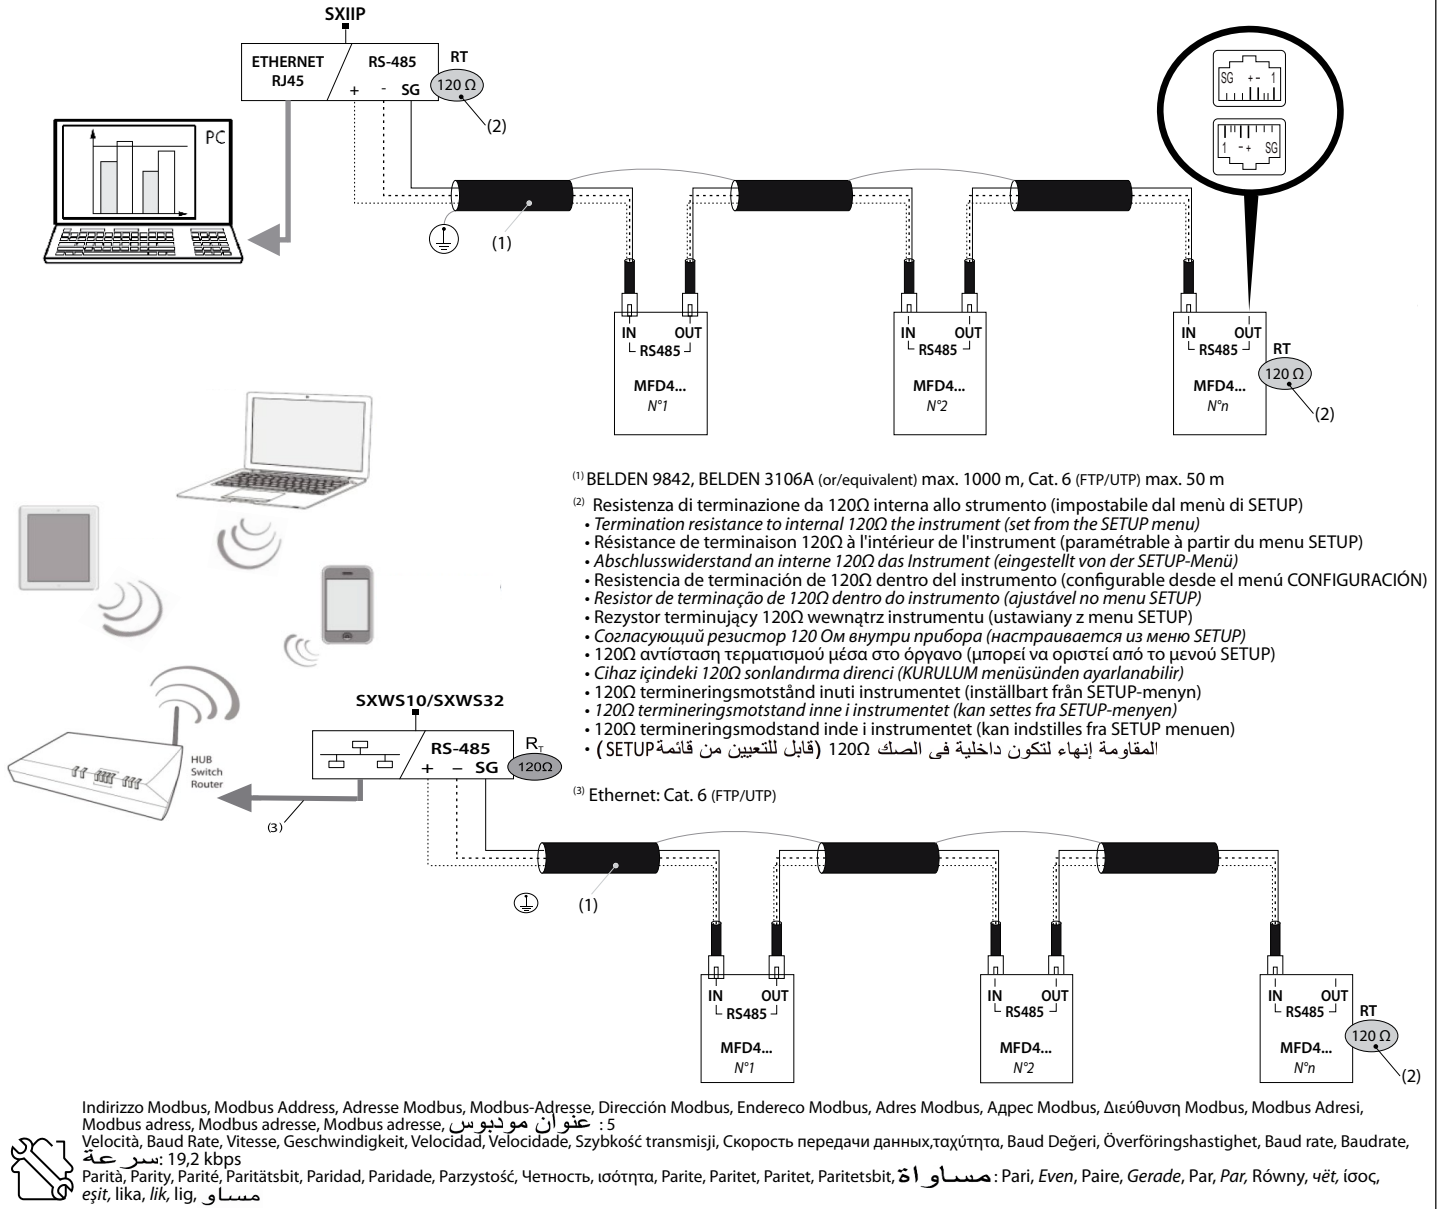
SXIIP

ETHERNET RJ45

RS-485

+ - SG

RT

120 Ω

(2)

PC

(1)

SG +- 1

1 -+ SG

IN OUT
RS485

MFD4...
N°1

IN OUT
RS485

MFD4...
N°2

IN OUT
RS485

RT

120 Ω

MFD4...
N°n

(2)

(1) BELDEN 9842, BELDEN 3106A (or/equivalent) max. 1000 m, Cat. 6 (FTP/UTP) max. 50 m

(2) Resistenza di terminazione da 120Ω interna allo strumento (impostabile dal menù di SETUP)
• Termination resistance to internal 120Ω the instrument (set from the SETUP menu)
• Résistance de terminaison 120Ω à l'intérieur de l'instrument (paramétrable à partir du menu SETUP)
• Abschlusswiderstand an interne 120Ω das Instrument (eingestellt von der SETUP-Menü)
• Resistencia de terminación de 120Ω dentro del instrumento (configurable desde el menú CONFIGURACIÓN)
• Resistor de terminação de 120Ω dentro do instrumento (ajustável no menu SETUP)
• Rezystor terminujący 120Ω wewnątrz instrumentu (ustawiany z menu SETUP)
• Согласующий резистор 120 Ом внутри прибора (настраивается из меню SETUP)
• 120Ω αντίσταση τερματισμού μέσα στο όργανο (μπορεί να οριστεί από το μενού SETUP)
• Cihaz içindeki 120Ω sonlandırma direnci (KURULUM menüsünden ayarlanabilir)
• 120Ω termineringsmotstånd inuti instrumentet (inställbart från SETUP-menyn)
• 120Ω termineringsmotstand inne i instrumentet (kan settes fra SETUP-menyen)
• 120Ω termineringsmodstand inde i instrumentet (kan indstilles fra SETUP menuen)
• المقاومة إنهاء لتكون داخلية فى الصك 120Ω (قابل للتعيين من قائمةSETUP)

(3) Ethernet: Cat. 6 (FTP/UTP)

SXWS10/SXWS32

RS-485

+ – SG

$R_T$

120Ω

HUB Switch Router

(3)

(1)

IN OUT
RS485

MFD4...
N°1

IN OUT
RS485

MFD4...
N°2

IN OUT
RS485

RT

120 Ω

MFD4...
N°n

(2)

Indirizzo Modbus, Modbus Address, Adresse Modbus, Modbus-Adresse, Dirección Modbus, Endereco Modbus, Adres Modbus, Адрес Modbus, Διεύθυνση Modbus, Modbus Adresi, Modbus adress, Modbus adresse, Modbus adresse, عنوان مودبوس : 5
Velocità, Baud Rate, Vitesse, Geschwindigkeit, Velocidad, Velocidade, Szybkość transmisji, Скорость передачи данных,ταχύτητα, Baud Değeri, Överföringshastighet, Baud rate, Baudrate, سرعة: 19,2 kbps
Parità, Parity, Parité, Paritätsbit, Paridad, Paridade, Parzystość, Четность, ισότητα, Parite, Paritet, Paritet, Paritetsbit, مساواة : Pari, Even, Paire, Gerade, Par, Par, Równy, чёт, ίσος, eşit, lika, lik, lig, مساو